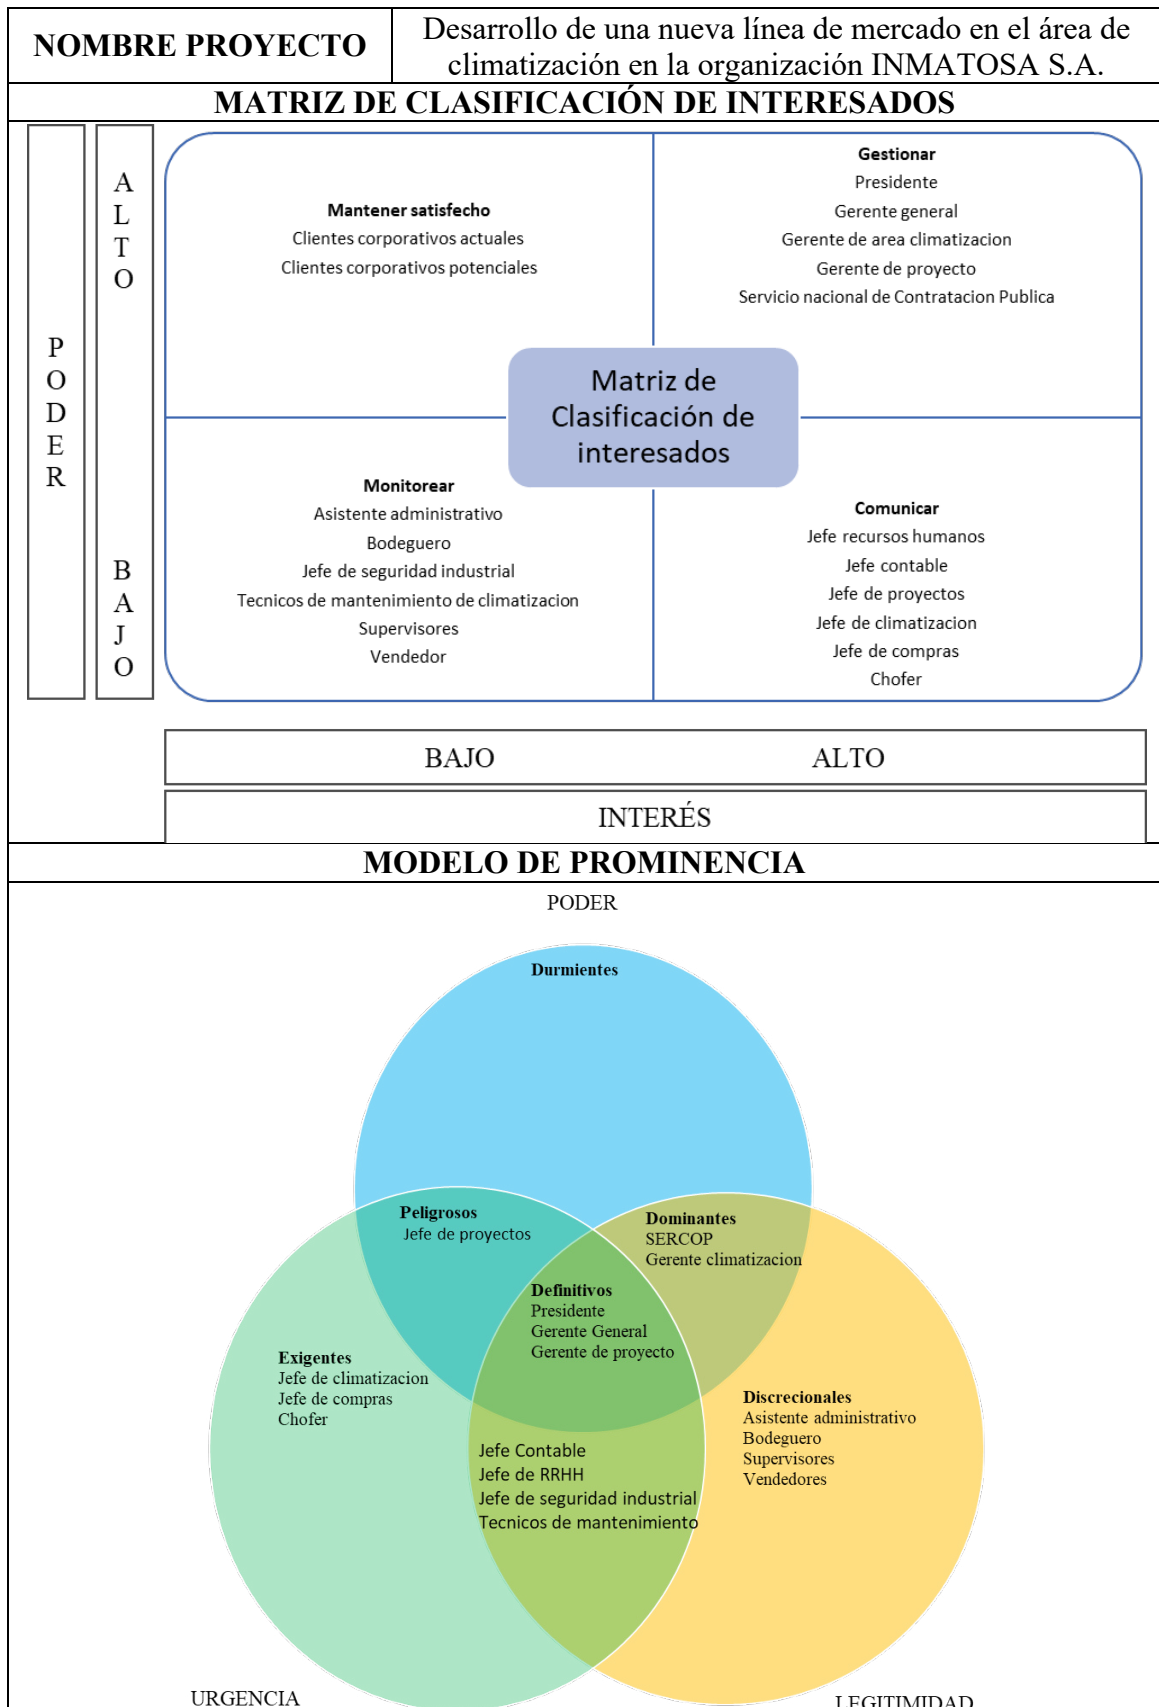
| NOMBRE PROYECTO | Desarrollo de una nueva línea de mercado en el área de climatización en la organización INMATOSA S.A. |
|---|---|

MATRIZ DE CLASIFICACIÓN DE INTERESADOS

PODER

ALTO

BAJO

Mantener satisfecho
Clientes corporativos actuales
Clientes corporativos potenciales

Gestionar
Presidente
Gerente general
Gerente de area climatizacion
Gerente de proyecto
Servicio nacional de Contratacion Publica

Matriz de Clasificación de interesados

Monitorear
Asistente administrativo
Bodeguero
Jefe de seguridad industrial
Tecnicos de mantenimiento de climatizacion
Supervisores
Vendedor

Comunicar
Jefe recursos humanos
Jefe contable
Jefe de proyectos
Jefe de climatizacion
Jefe de compras
Chofer

BAJO ALTO

INTERÉS

MODELO DE PROMINENCIA

PODER

Durmientes

Peligrosos
Jefe de proyectos

Dominantes
SERCOP
Gerente climatizacion

Definitivos
Presidente
Gerente General
Gerente de proyecto

Exigentes
Jefe de climatizacion
Jefe de compras
Chofer

Discrecionales
Asistente administrativo
Bodeguero
Supervisores
Vendedores

Jefe Contable
Jefe de RRHH
Jefe de seguridad industrial
Tecnicos de mantenimiento

URGENCIA

LEGITIMIDAD